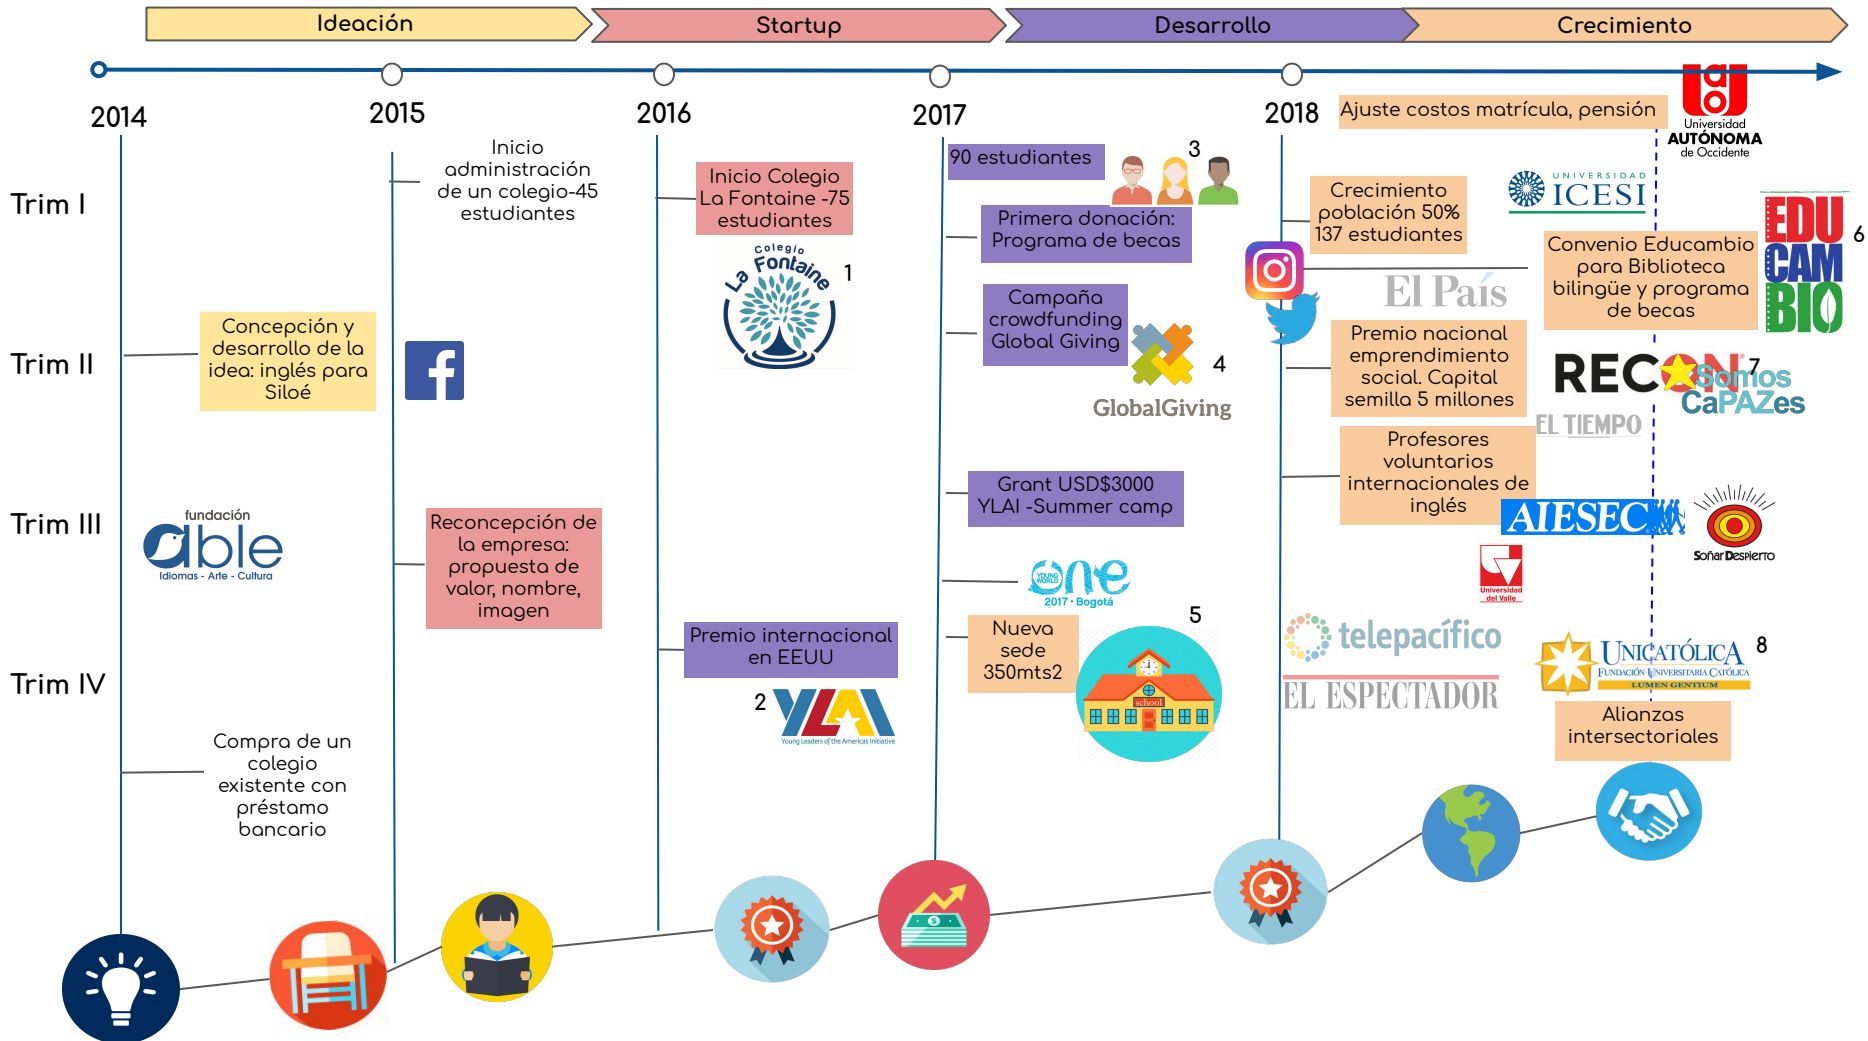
Ideación
Startup
Desarrollo
Crecimiento

2014
2015
2016
2017
2018

Trim I
Trim II
Trim III
Trim IV

Concepción y desarrollo de la idea: inglés para Siloé

fundación able
Idiomas - Arte - Cultura

Compra de un colegio existente con préstamo bancario

Inicio administración de un colegio-45 estudiantes

Reconcepción de la empresa: propuesta de valor, nombre, imagen

Inicio Colegio La Fontaine -75 estudiantes

Colegio La Fontaine
1

Premio internacional en EEUU

2 YLA
Young Leaders of the Americas Initiative

90 estudiantes
3

Primera donación: Programa de becas

Campaña crowdfunding Global Giving
4
GlobalGiving

Grant USD$3000 YLAI -Summer camp

one
YOUNG WORLD
2017 · Bogotá

Nueva sede 350mts2
5
school

Ajuste costos matrícula, pensión

Universidad AUTÓNOMA de Occidente

Crecimiento población 50% 137 estudiantes

UNIVERSIDAD ICESI

El País

Convenio Educambio para Biblioteca bilingüe y programa de becas

EDU CAM BIO
6

Premio nacional emprendimiento social. Capital semilla 5 millones

RECON
7
Somos CaPAZes
EL TIEMPO

Profesores voluntarios internacionales de inglés

AIESEC

Soñar Despierto

Universidad del Valle

telepacífico
EL ESPECTADOR

UNICATÓLICA
FUNDACIÓN UNIVERSITARIA CATÓLICA
LUMEN GENTIUM
8

Alianzas intersectoriales